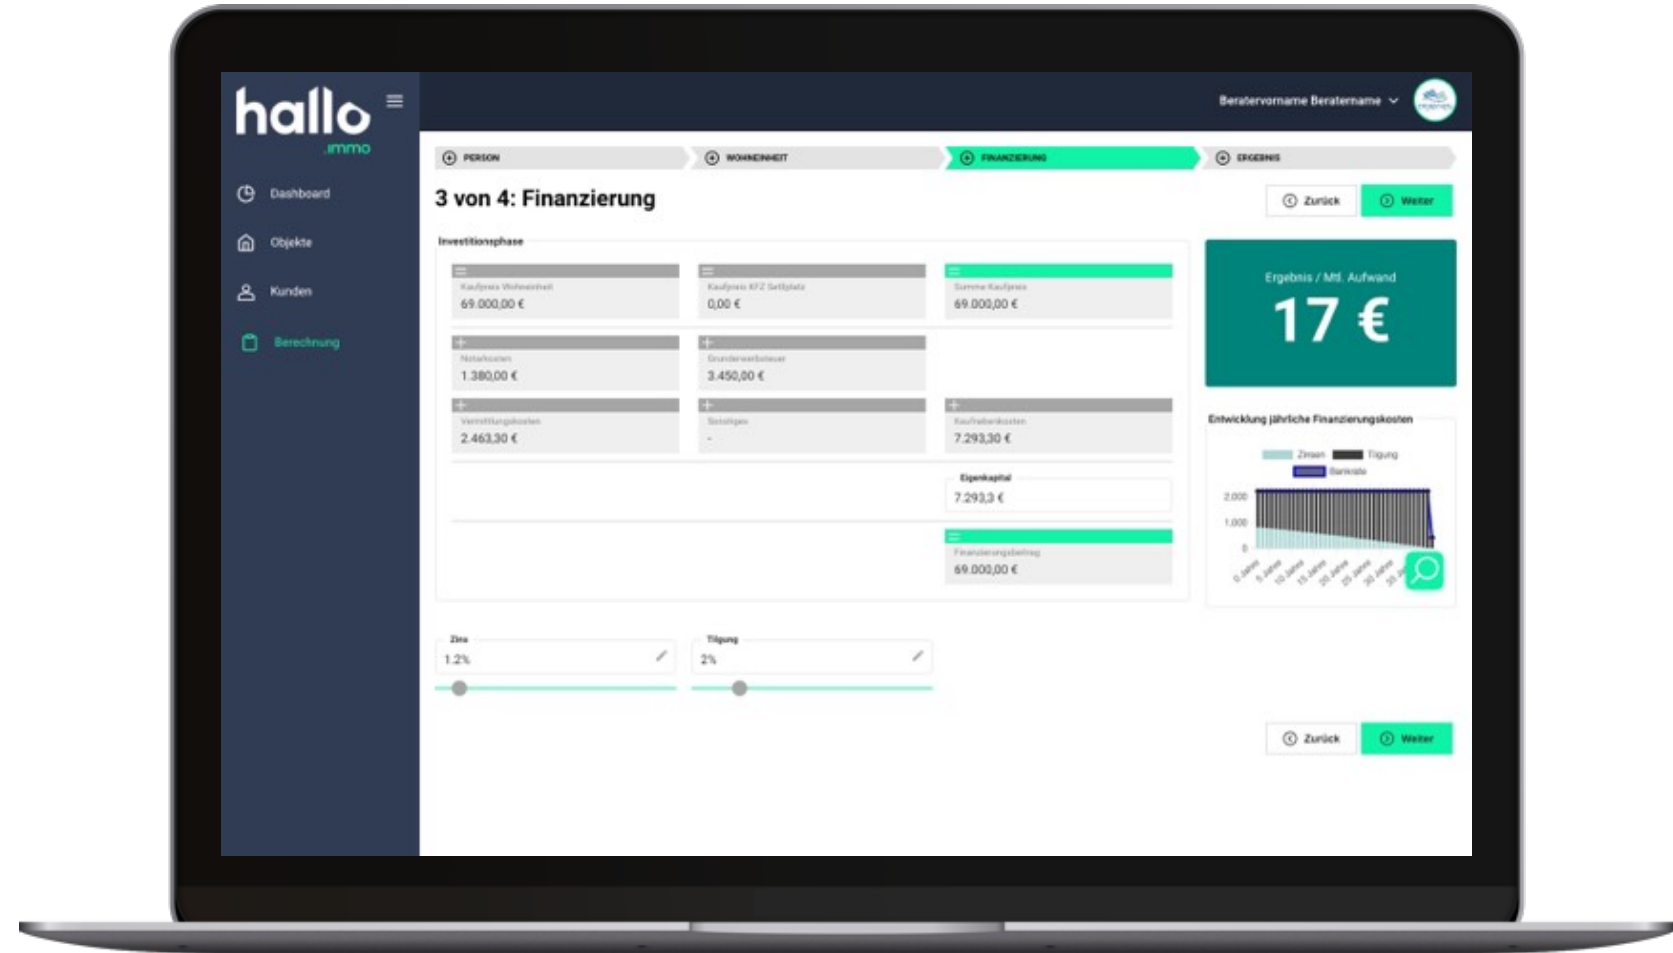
hallo
.immo

Dashboard
Objekte
Kunden
Berechnung

Beratervorname Beratername

PERSON
WOHNEINHEIT
FINANZIERUNG
ERGEBNIS

3 von 4: Finanzierung

Zurück
Weiter

Investitionsphase

Kaufpreis Wohneinheit
69.000,00 €

Kaufpreis KFZ Stellplatz
0,00 €

Summe Kaufpreis
69.000,00 €

Notarkosten
1.380,00 €

Grunderwerbsteuer
3.450,00 €

Vermittlungskosten
2.463,30 €

Sonstiges
-

Kaufnebenkosten
7.293,30 €

Eigenkapital
7.293,3 €

Finanzierungsbetrag
69.000,00 €

Ergebnis / Mtl. Aufwand
17 €

Entwicklung jährliche Finanzierungskosten

Zinsen
Tilgung
Bankrate

2.000
1.000
0

0 Jahre
5 Jahre
10 Jahre
15 Jahre
20 Jahre
25 Jahre
30 Jahre
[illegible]

Zins
1.2%

Tilgung
2%

Zurück
Weiter